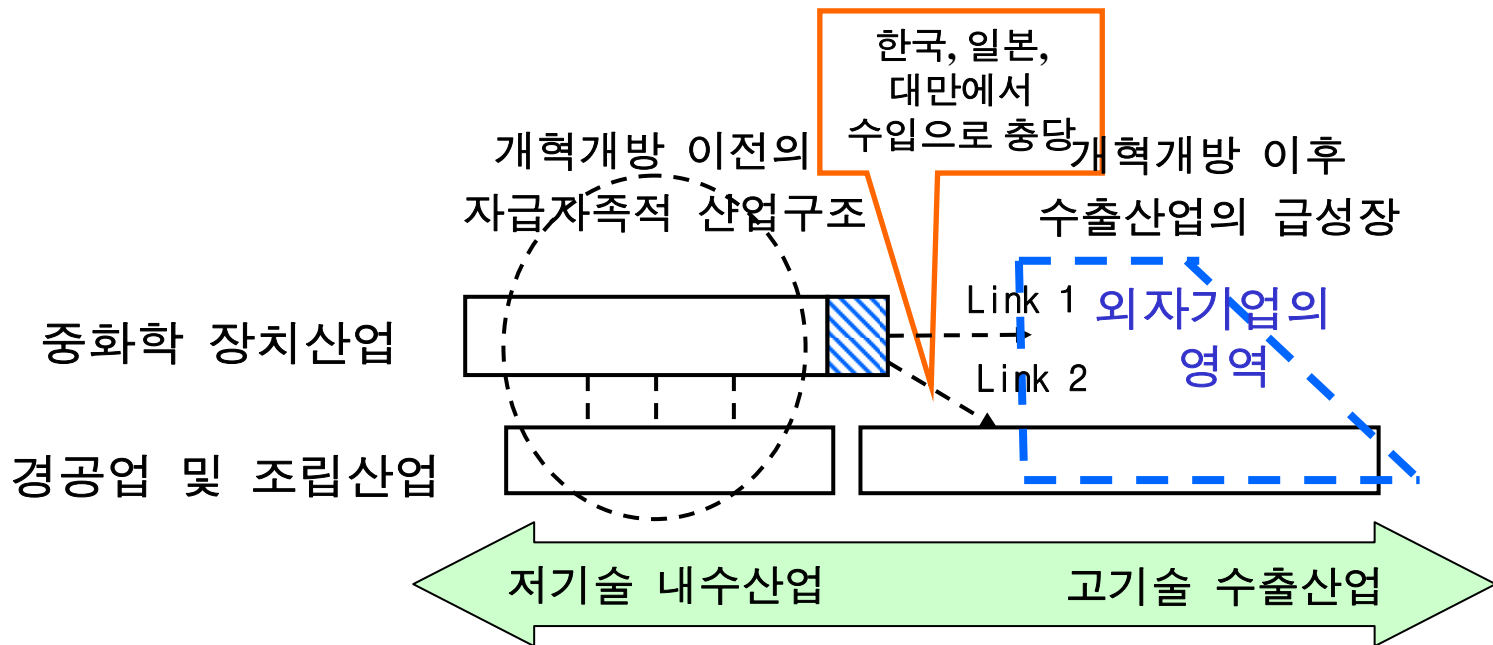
한국, 일본, 대만에서 수입으로 충당

개혁개방 이전의 자급자족적 산업구조

개혁개방 이후 수출산업의 급성장

Link 1

외자기업의 영역

중화학 장치산업

Link 2

경공업 및 조립산업

저기술 내수산업

고기술 수출산업